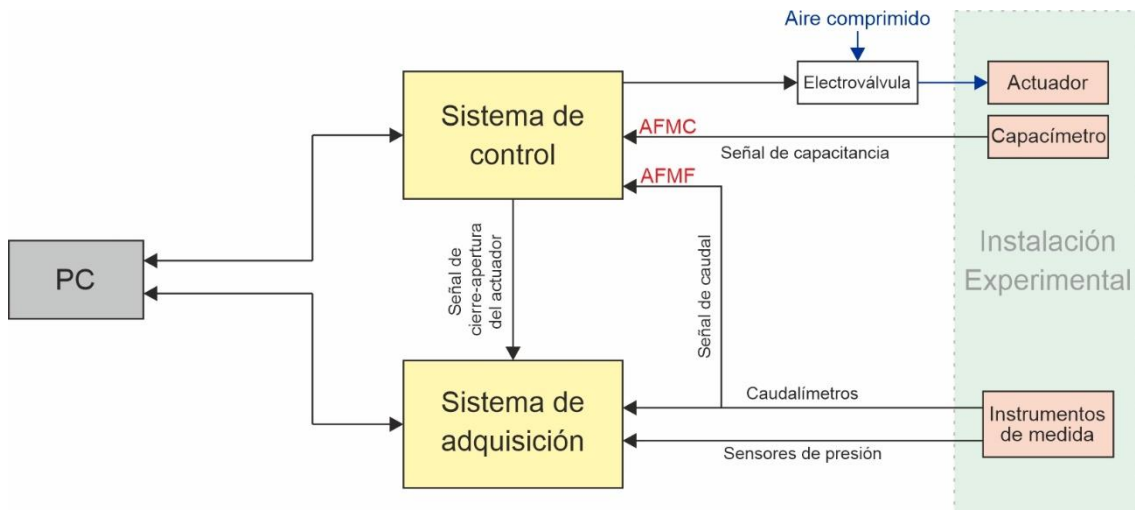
Aire comprimido

Sistema de control

Electroválvula

Actuador

AFMC

Capacímetro

Señal de capacitancia

AFMF

Instalación Experimental

PC

Señal de cierre-apertura del actuador

Señal de caudal

Caudalímetros

Sistema de adquisición

Instrumentos de medida

Sensores de presión